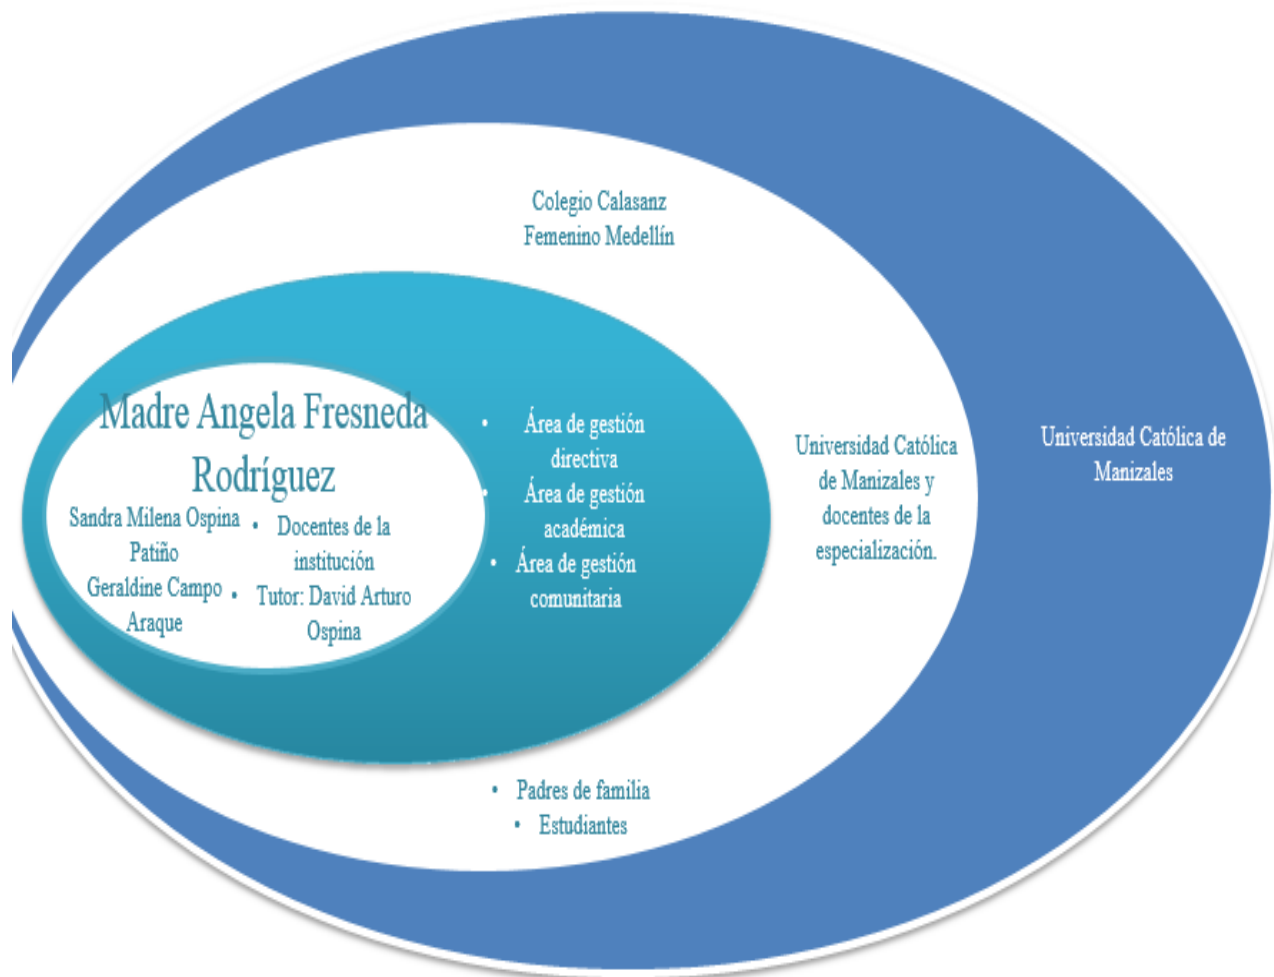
Colegio Calasanz Femenino Medellín

Madre Angela Fresneda Rodríguez

Sandra Milena Ospina Patiño

Geraldine Campo Araque

• Docentes de la institución

• Tutor: David Arturo Ospina

• Área de gestión directiva

• Área de gestión académica

• Área de gestión comunitaria

Universidad Católica de Manizales y docentes de la especialización.

Universidad Católica de Manizales

• Padres de familia

• Estudiantes